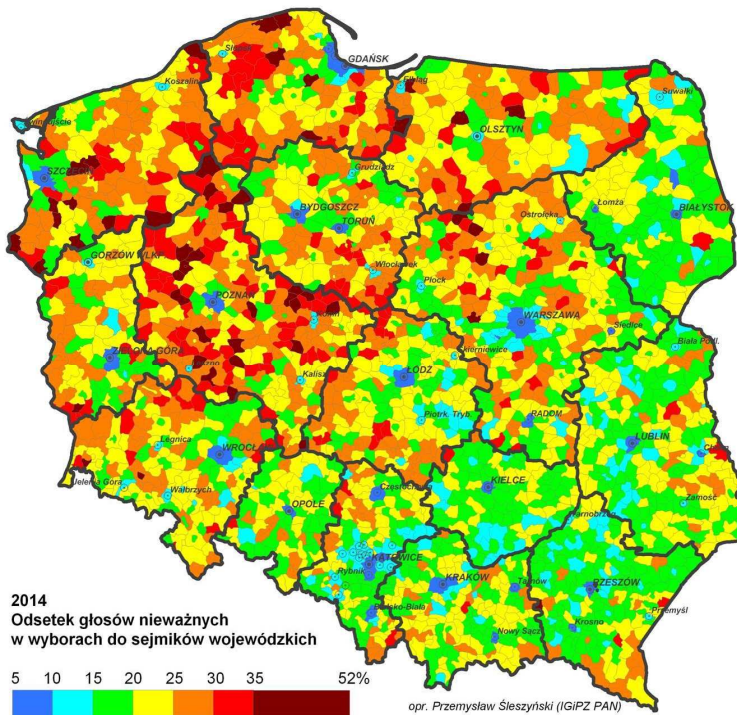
Słupsk
GDAŃSK
Elbląg
Suwałki
Koszalin
Świnoujście
OLSZTYN
SZCZECIN
Grudziądz
BYDGOSZCZ
TORUŃ
Łomża
BIAŁYSTOK
Ostrołęka
GORZÓW WLKP.
Włocławek
Płock
POZNAŃ
Konin
WARSZAWA
Siedlce
ZIELONA GÓRA
Leszno
Skierniewice
Biała Podl.
Kalisz
ŁÓDŹ
Piotrk. Tryb.
RADOM
Legnica
WROCŁAW
LUBLIN
Chełm
Jelenia Góra
Wałbrzych
OPOLE
Częstochowa
KIELCE
Zamość
Tarnobrzeg
KATOWICE
Rybnik
KRAKÓW
Tarnów
RZESZÓW
Bielsko-Biała
Przemyśl
Krosno
Nowy Sącz

2014
Odsetek głosów nieważnych
w wyborach do sejmików wojewódzkich

5 10 15 20 25 30 35 52%

opr. Przemysław Śleszyński (IGiPZ PAN)